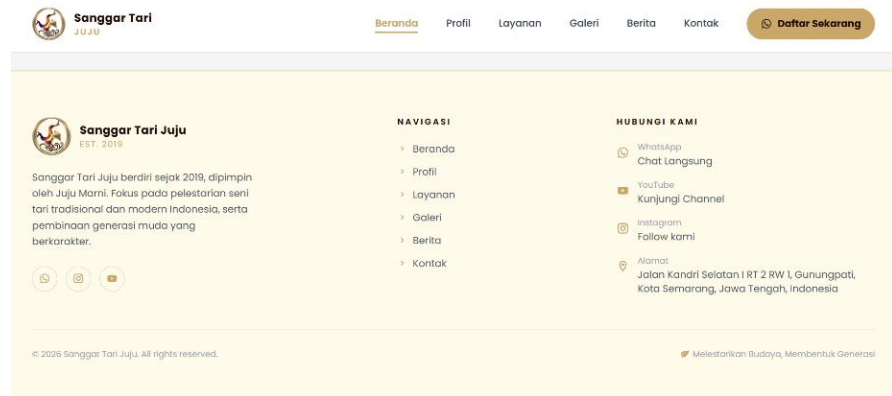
Sanggar Tari
JUJU

Beranda Profil Layanan Galeri Berita Kontak Daftar Sekarang

Sanggar Tari Juju
EST. 2019

Sanggar Tari Juju berdiri sejak 2019, dipimpin oleh Juju Marni. Fokus pada pelestarian seni tari tradisional dan modern Indonesia, serta pembinaan generasi muda yang berkarakter.

NAVIGASI
Beranda
Profil
Layanan
Galeri
Berita
Kontak

HUBUNGI KAMI
WhatsApp
Chat Langsung
YouTube
Kunjungi Channel
Instagram
Follow kami
Alamat
Jalan Kandri Selatan I RT 2 RW 1, Gunungpati, Kota Semarang, Jawa Tengah, Indonesia

© 2025 Sanggar Tari Juju. All rights reserved.

Melestarikan Budaya, Membentuk Generasi